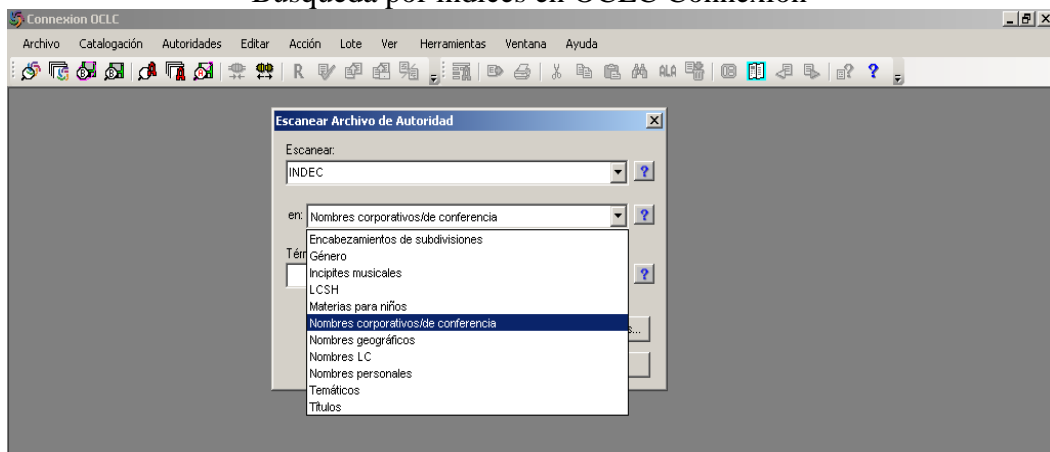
Búsqueda por índices en OCLC Connexion

Connexion OCLC

Archivo Catalogación Autoridades Editar Acción Lote Ver Herramientas Ventana Ayuda

Escanear Archivo de Autoridad

Escanear:

INDEC

en: Nombres corporativos/de conferencia

Térm

Encabezamientos de subdivisiones
Género
Incipites musicales
LCSH
Materias para niños
Nombres corporativos/de conferencia
Nombres geográficos
Nombres LC
Nombres personales
Temáticos
Títulos